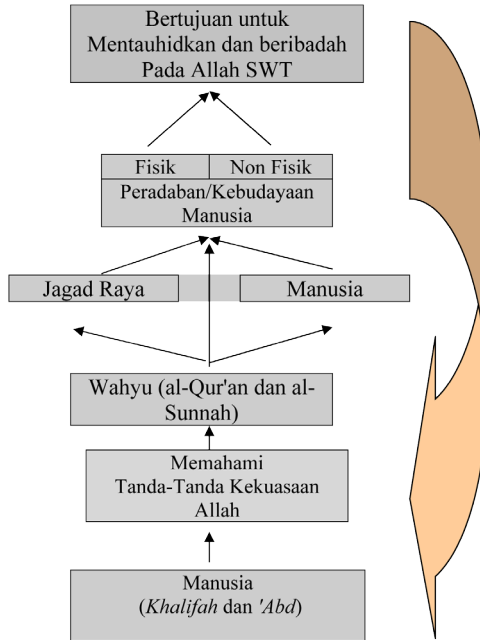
Bertujuan untuk Mentauhidkan dan beribadah Pada Allah SWT

Fisik

Non Fisik

Peradaban/Kebudayaan Manusia

Jagad Raya

Manusia

Wahyu (al-Qur'an dan al-Sunnah)

Memahami Tanda-Tanda Kekuasaan Allah

Manusia (*Khalifah* dan *'Abd*)